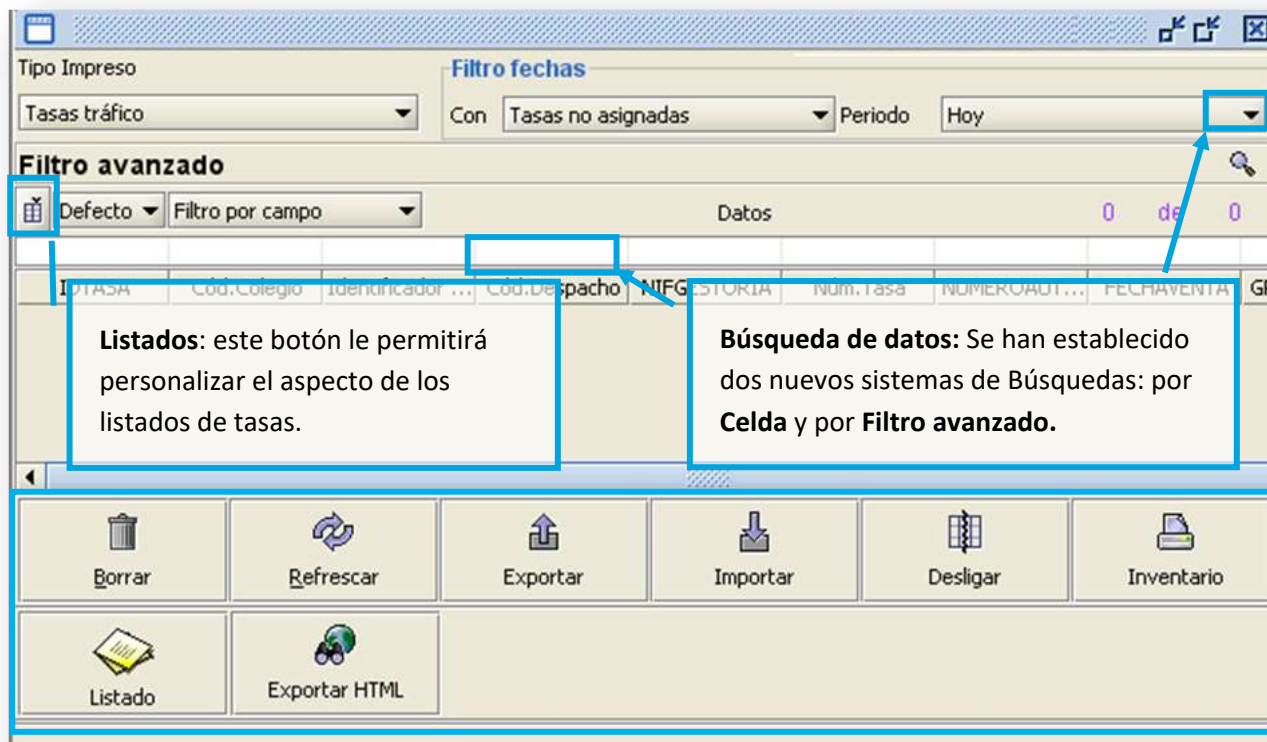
Tipo Impreso

Filtro fechas

Tasas tráfico

Con Tasas no asignadas Periodo Hoy

Filtro avanzado

Defecto Filtro por campo

Datos 0 de 0

IDTASA Cod.Colegio Identificador ... Cod.Despacho NIFGESTORIA Num.Tasa NUMEROAUT... FECHAVENTA GI

**Listados**: este botón le permitirá personalizar el aspecto de los listados de tasas.

**Búsqueda de datos:** Se han establecido dos nuevos sistemas de Búsquedas: por **Celda** y por **Filtro avanzado.**

Borrar

Refrescar

Exportar

Importar

Desligar

Inventario

Listado

Exportar HTML